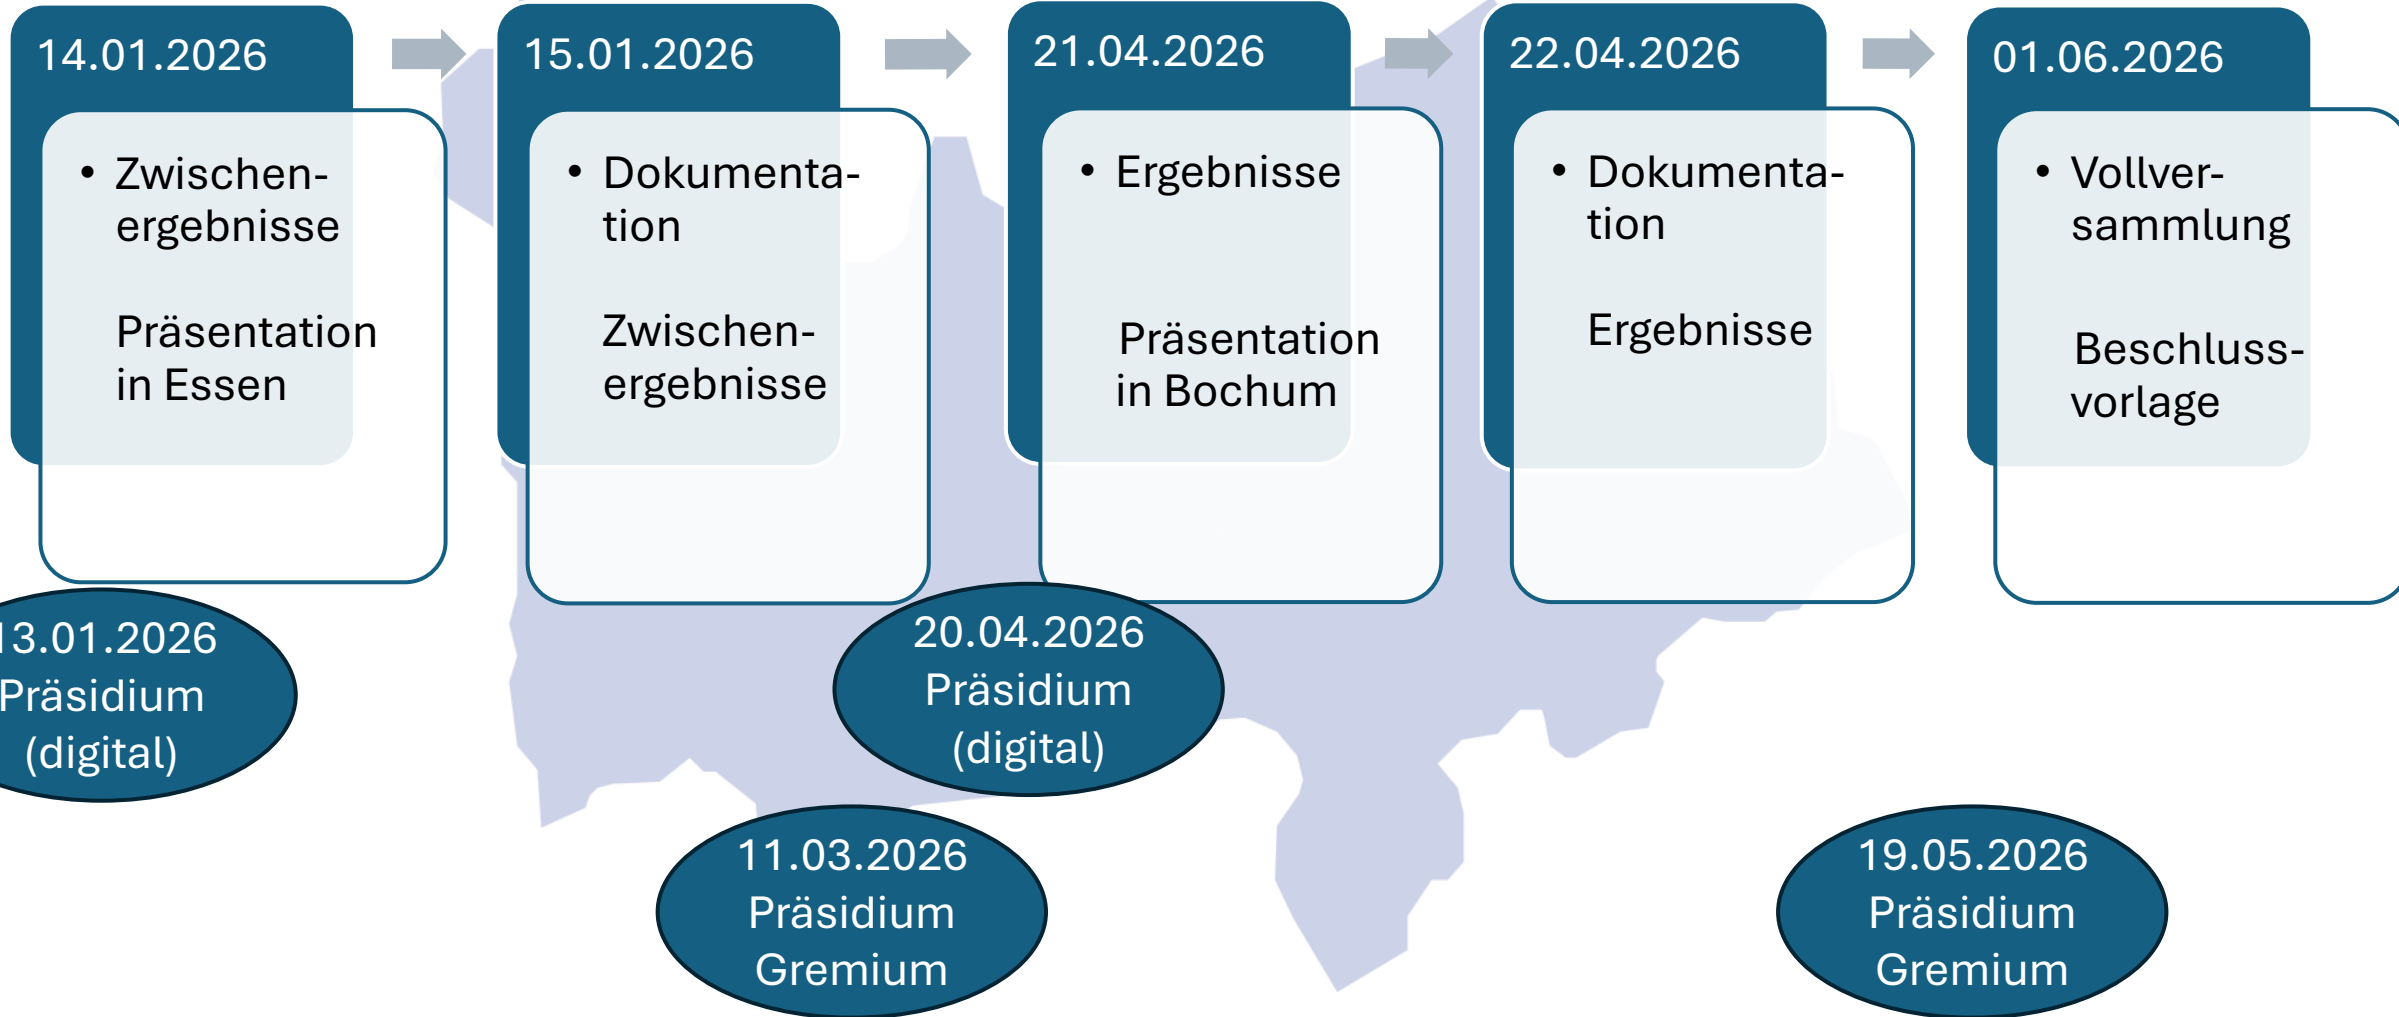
14.01.2026

• Zwischenergebnisse

Präsentation in Essen

15.01.2026

• Dokumentation

Zwischenergebnisse

21.04.2026

• Ergebnisse

Präsentation in Bochum

22.04.2026

• Dokumentation

Ergebnisse

01.06.2026

• Vollversammlung

Beschlussvorlage

13.01.2026
Präsidium
(digital)

20.04.2026
Präsidium
(digital)

11.03.2026
Präsidium
Gremium

19.05.2026
Präsidium
Gremium